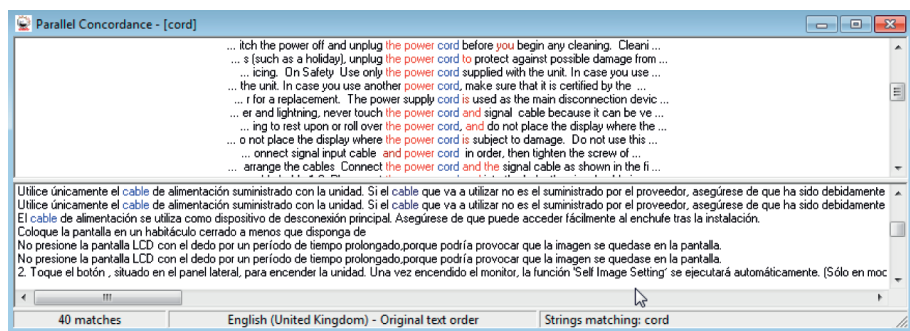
Parallel Concordance - [cord]

... itch the power off and unplug the power cord before you begin any cleaning. Cleani ...
... s (such as a holiday), unplug the power cord to protect against possible damage from ...
... icing. On Safety Use only the power cord supplied with the unit. In case you use ...
... the unit. In case you use another power cord, make sure that it is certified by the ...
... r for a replacement. The power supply cord is used as the main disconnection devic ...
... er and lightning, never touch the power cord and signal cable because it can be ve ...
... ing to rest upon or roll over the power cord, and do not place the display where the ...
... o not place the display where the power cord is subject to damage. Do not use this ...
... onnect signal input cable and power cord in order, then tighten the screw of ...
... arrange the cables Connect the power cord and the signal cable as shown in the fi ...

Utilice únicamente el cable de alimentación suministrado con la unidad. Si el cable que va a utilizar no es el suministrado por el proveedor, asegúrese de que ha sido debidamente
Utilice únicamente el cable de alimentación suministrado con la unidad. Si el cable que va a utilizar no es el suministrado por el proveedor, asegúrese de que ha sido debidamente
El cable de alimentación se utiliza como dispositivo de desconexión principal. Asegúrese de que puede acceder fácilmente al enchufe tras la instalación.
Coloque la pantalla en un habitáculo cerrado a menos que disponga de
No presione la pantalla LCD con el dedo por un período de tiempo prolongado,porque podría provocar que la imagen se quedase en la pantalla.
No presione la pantalla LCD con el dedo por un período de tiempo prolongado,porque podría provocar que la imagen se quedase en la pantalla.
2. Toque el botón , situado en el panel lateral, para encender la unidad. Una vez encendido el monitor, la función 'Self Image Setting' se ejecutará automáticamente. (Sólo en moc

40 matches | English (United Kingdom) - Original text order | Strings matching: cord